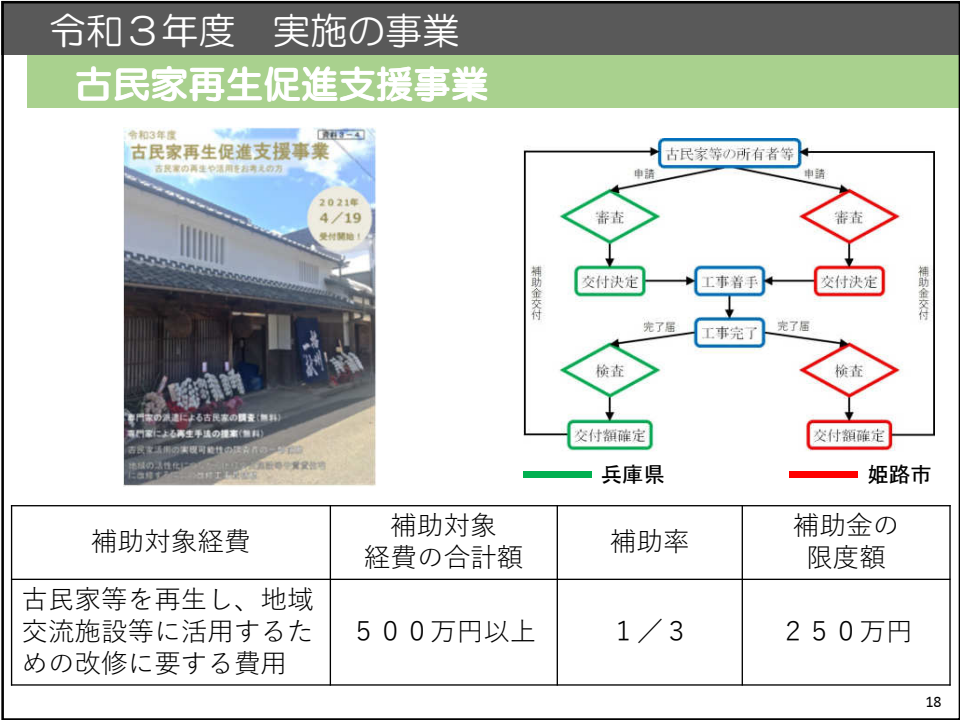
令和３年度　実施の事業

古民家再生促進支援事業

令和3年度
資料Ｔ－４
古民家再生促進支援事業
古民家の再生や活用をお考えの方
2021年
4／19
受付開始！
専門家の派遣による古民家の調査（無料）
専門家による再生手法の提案（無料）
古民家活用の実現可能性の決定者の一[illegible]
地域の活性化に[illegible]

古民家等の所有者等
申請
申請
審査
審査
交付決定
工事着手
交付決定
補助金交付
補助金交付
完了届
工事完了
完了届
検査
検査
交付額確定
交付額確定
兵庫県
姫路市

| 補助対象経費 | 補助対象<br>経費の合計額 | 補助率 | 補助金の<br>限度額 |
|---|---|---|---|
| 古民家等を再生し、地域交流施設等に活用するための改修に要する費用 | ５００万円以上 | １／３ | ２５０万円 |

18